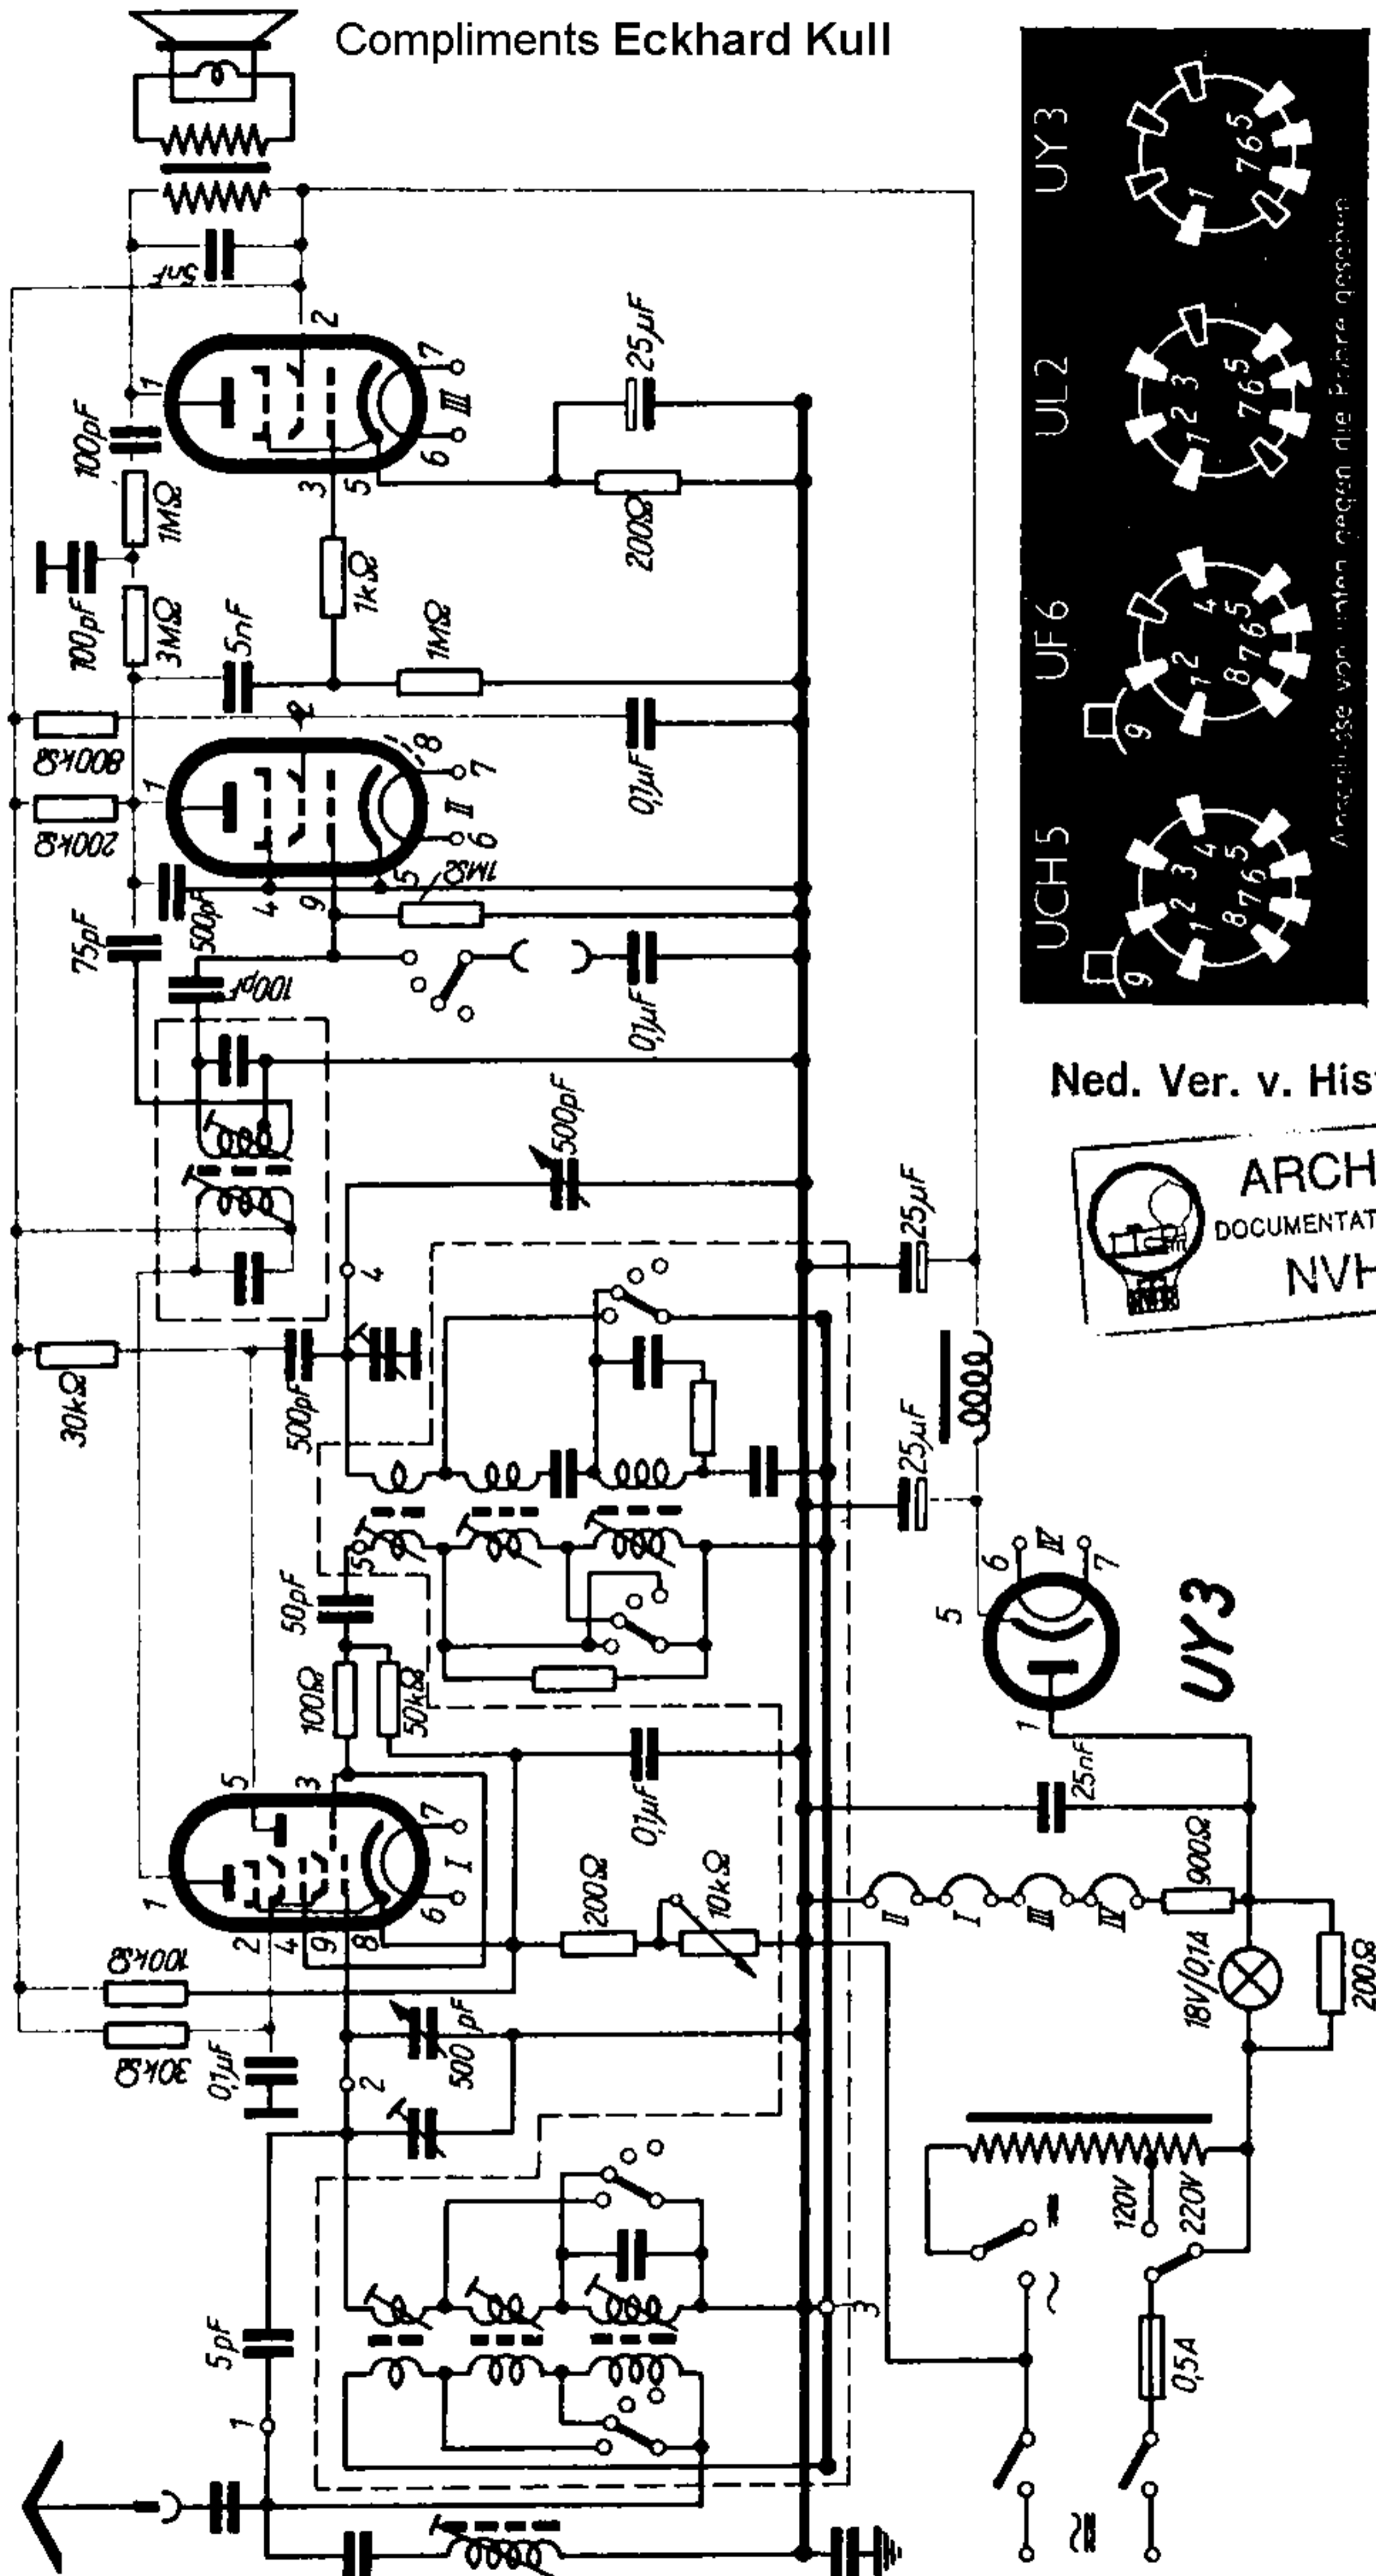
Compliments Eckhard Kull

UY3
UL2
UF6
UCH5
Anschlüsse von unten gegen die Röhre gesehen

Ned. Ver. v. Hist
ARCH
DOCUMENTAT
NVH

5nF
100pF
1MΩ
100pF
3MΩ
5nF
1kΩ
1MΩ
25μF
200Ω
800kΩ
200kΩ
0,1μF
1MΩ
75pF
500pF
100pF
0,1μF
500pF
25μF
30kΩ
500pF
25μF
50pF
100Ω
50kΩ
0,1μF
25nF
900Ω
200Ω
10kΩ
18V/0,1A
200Ω
100kΩ
30kΩ
0,1μF
500pF
5pF
120V
220V
0,5A
UY3
II
I
III
IV
1 2 3 4 5 6 7 8 9